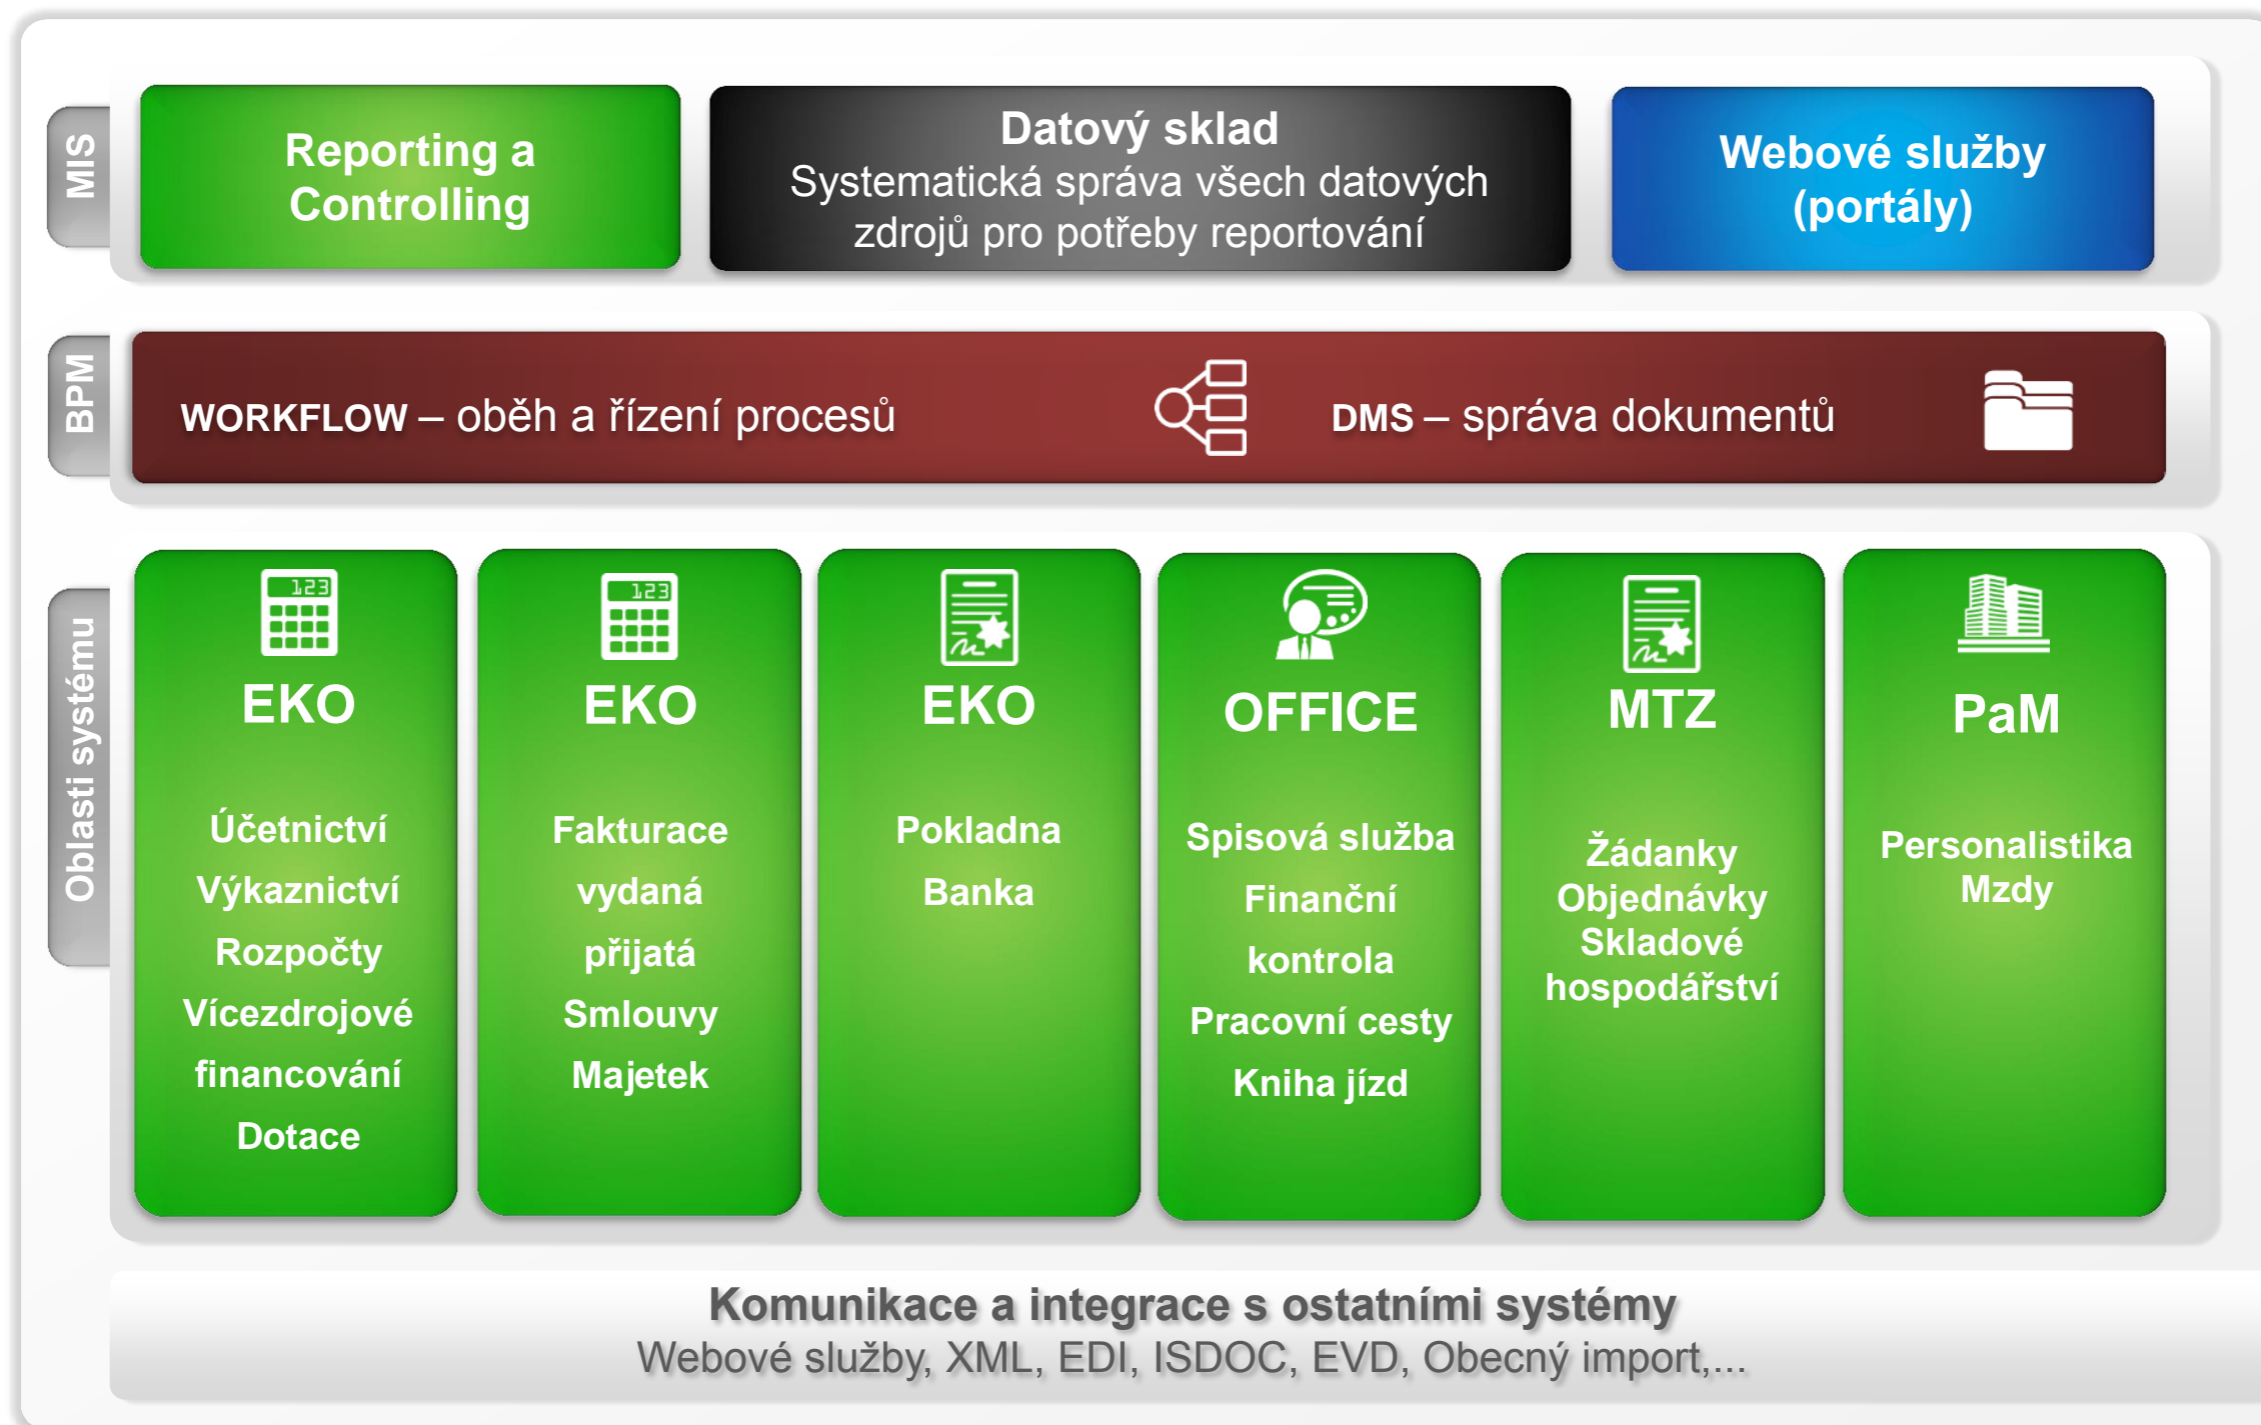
MIS

Reporting a Controlling

Datový sklad
Systematická správa všech datových zdrojů pro potřeby reportování

Webové služby (portály)

BPM

WORKFLOW – oběh a řízení procesů

DMS – správa dokumentů

Oblasti systému

123

EKO

Účetnictví
Výkaznictví
Rozpočty
Vícezdrojové financování
Dotace

123

EKO

Fakturace
vydaná
přijatá
Smlouvy
Majetek

EKO

Pokladna
Banka

OFFICE

Spisová služba
Finanční kontrola
Pracovní cesty
Kniha jízd

MTZ

Žádanky
Objednávky
Skladové hospodářství

PaM

Personalistika
Mzdy

Komunikace a integrace s ostatními systémy
Webové služby, XML, EDI, ISDOC, EVD, Obecný import,...